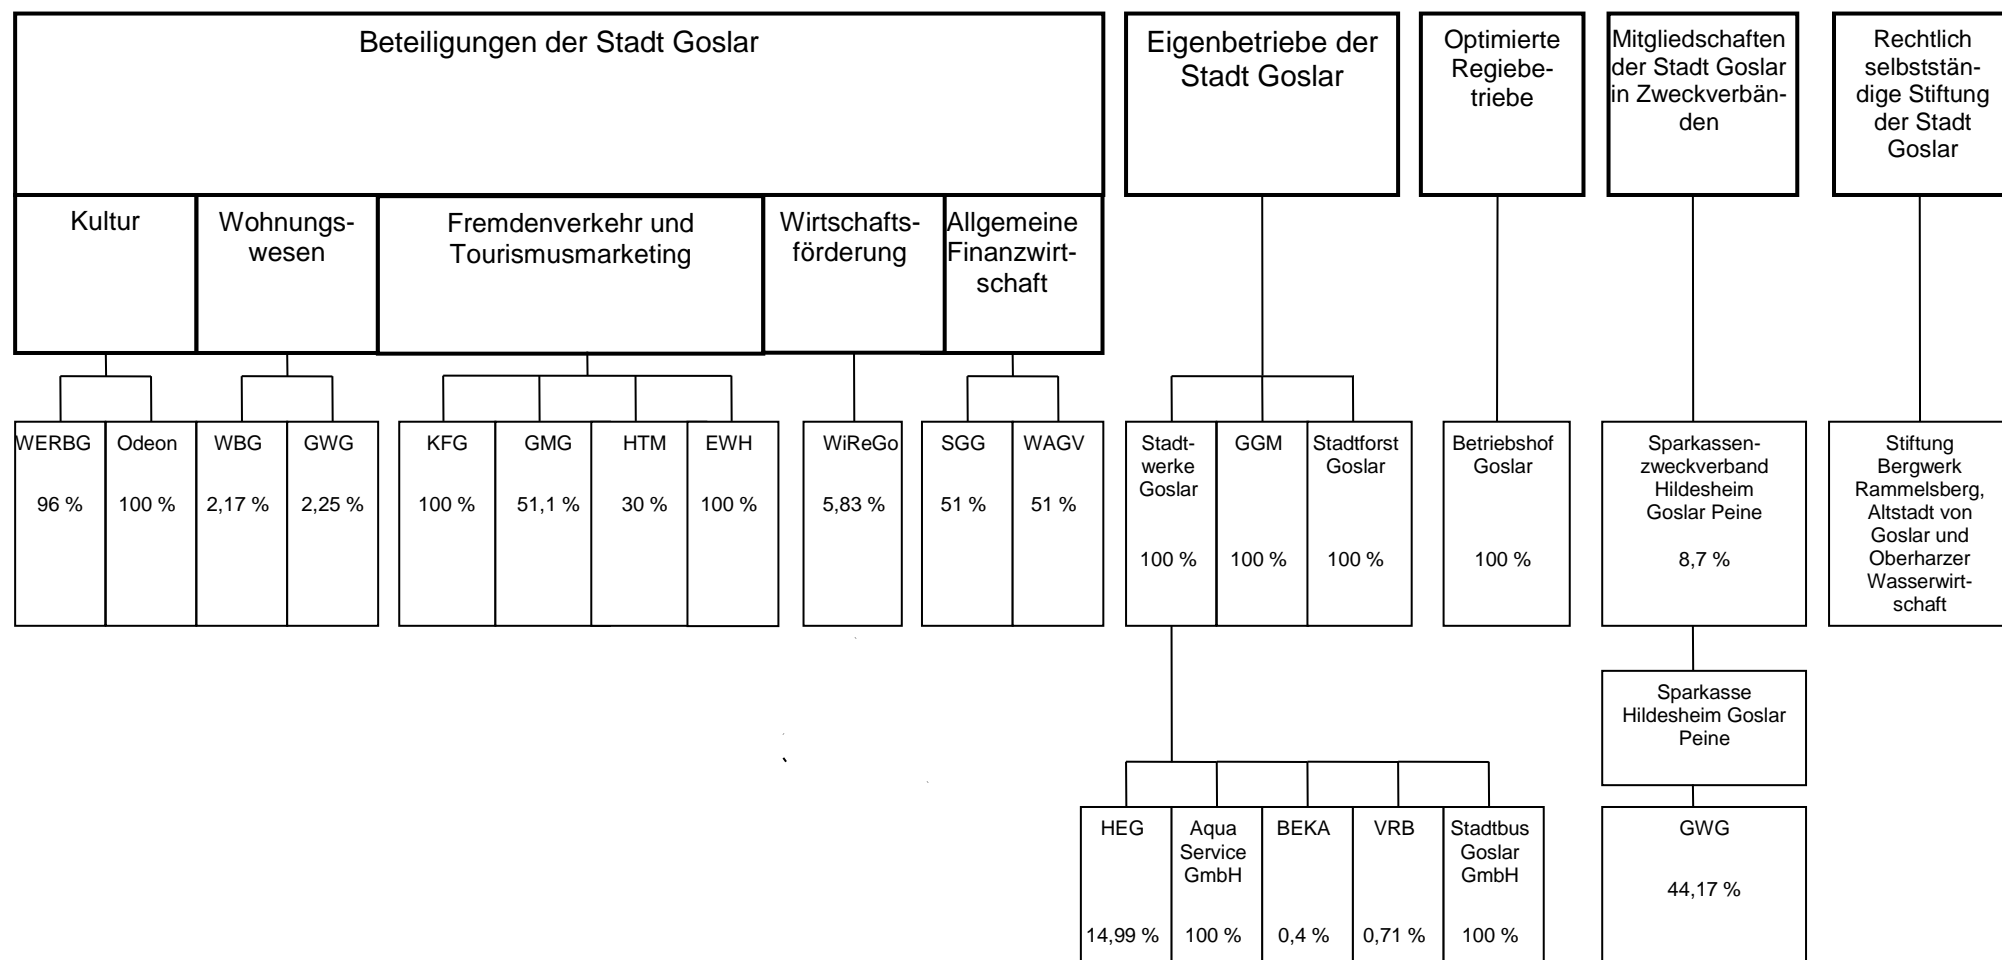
Beteiligungen der Stadt Goslar

Kultur

Wohnungswesen

Fremdenverkehr und Tourismusmarketing

Wirtschaftsförderung

Allgemeine Finanzwirtschaft

WERBG 96 %

Odeon 100 %

WBG 2,17 %

GWG 2,25 %

KFG 100 %

GMG 51,1 %

HTM 30 %

EWH 100 %

WiReGo 5,83 %

SGG 51 %

WAGV 51 %

Eigenbetriebe der Stadt Goslar

Stadtwerke Goslar 100 %

GGM 100 %

Stadtforst Goslar 100 %

HEG 14,99 %

Aqua Service GmbH 100 %

BEKA 0,4 %

VRB 0,71 %

Stadtbus Goslar GmbH 100 %

Optimierte Regiebetriebe

Betriebshof Goslar 100 %

Mitgliedschaften der Stadt Goslar in Zweckverbänden

Sparkassenzweckverband Hildesheim Goslar Peine 8,7 %

Sparkasse Hildesheim Goslar Peine

GWG 44,17 %

Rechtlich selbstständige Stiftung der Stadt Goslar

Stiftung Bergwerk Rammelsberg, Altstadt von Goslar und Oberharzer Wasserwirtschaft